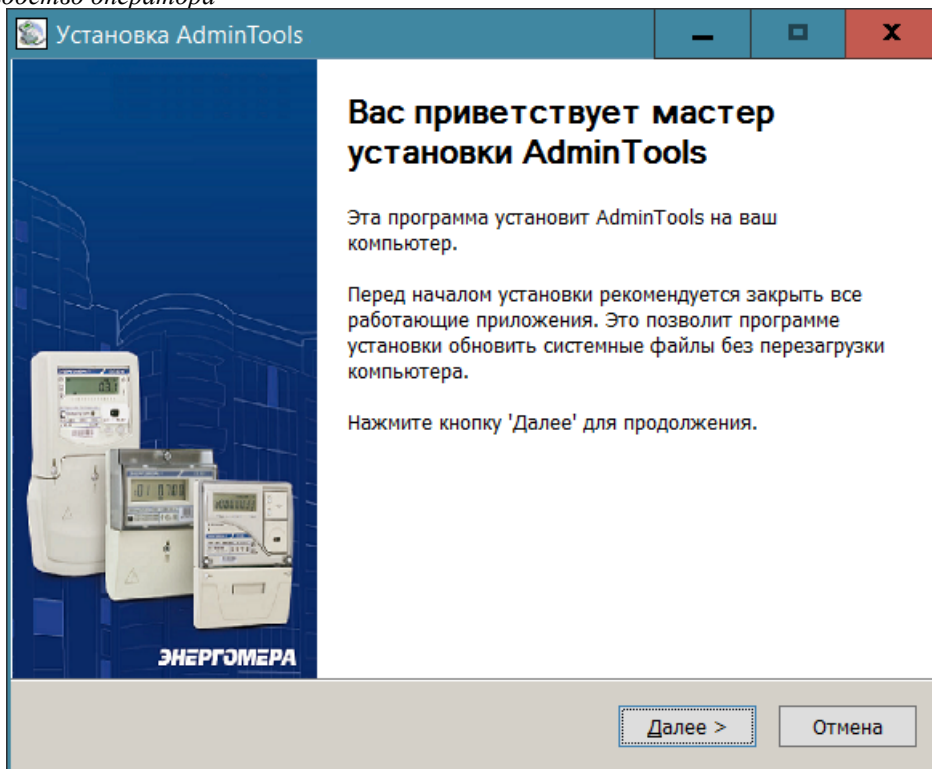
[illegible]

Установка AdminTools

Вас приветствует мастер установки AdminTools

Эта программа установит AdminTools на ваш компьютер.

Перед началом установки рекомендуется закрыть все работающие приложения. Это позволит программе установки обновить системные файлы без перезагрузки компьютера.

Нажмите кнопку 'Далее' для продолжения.

ЭНЕРГОМЕРА

Далее >

Отмена